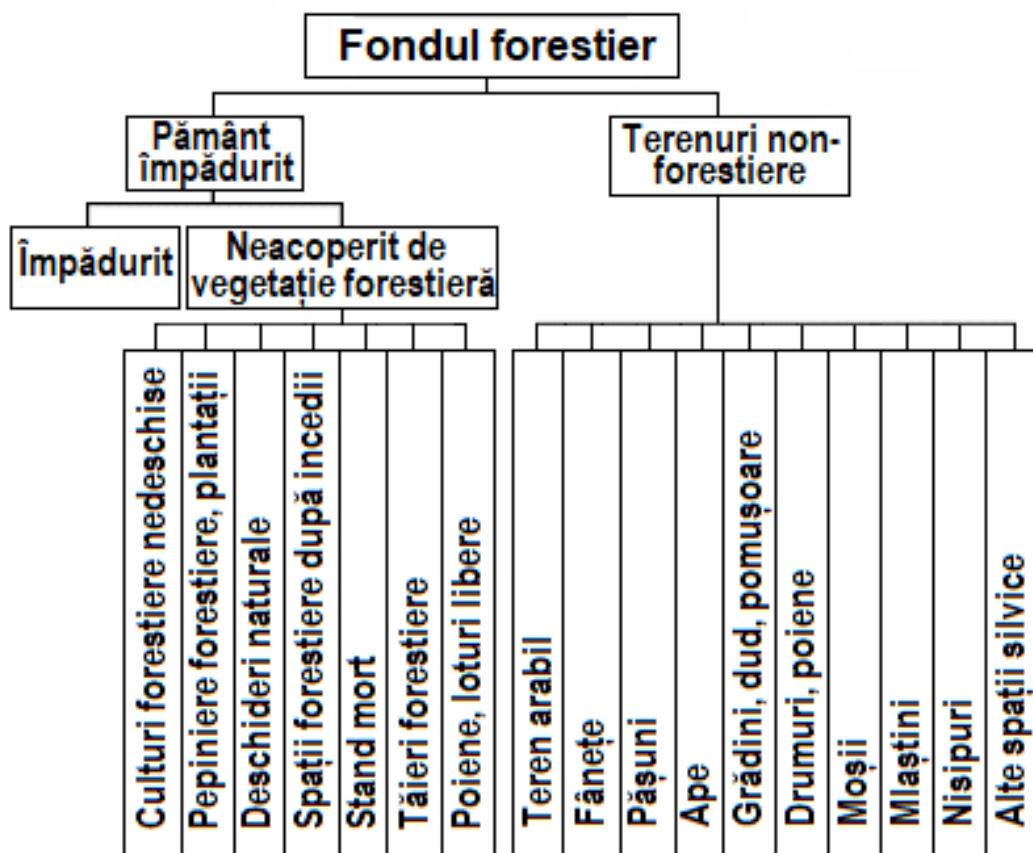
Fondul forestier

Pământ împădurit

Terenuri non-forestiere

Împădurit

Neacoperit de vegetație forestieră

Culturi forestiere nedeschise

Pepiniere forestiere, plantații

Deschideri naturale

Spații forestiere după incedii

Stand mort

Tăieri forestiere

Poiene, loturi libere

Teren arabil

Fânețe

Pășuni

Ape

Grădini, dud, pomușoare

Drumuri, poiene

Moșii

Mlaștini

Nisipuri

Alte spații silvice